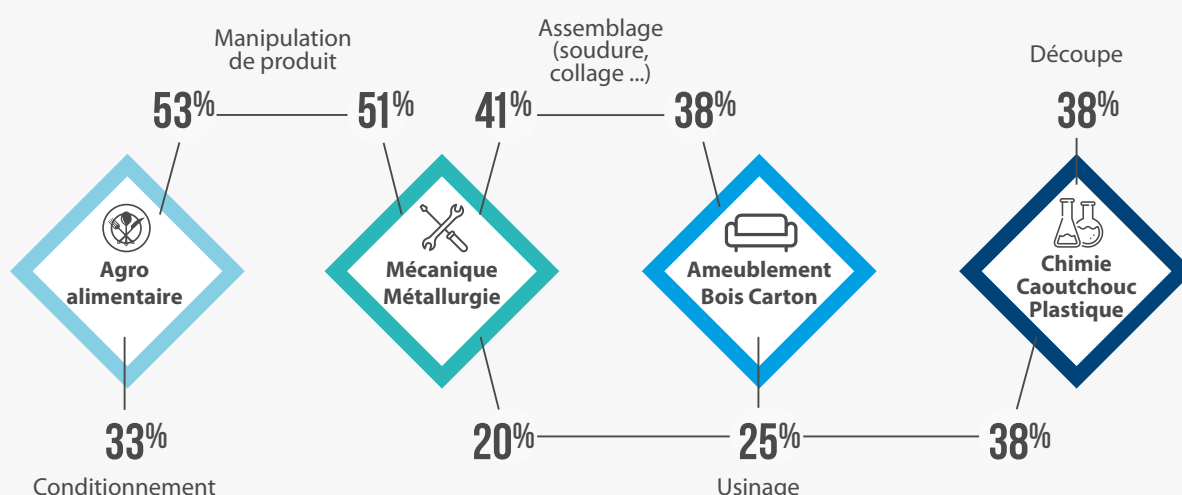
Manipulation de produit

Assemblage (soudure, collage ...)

Découpe

53%

51%

41%

38%

38%

Agro alimentaire

Mécanique Métallurgie

Ameublement Bois Carton

Chimie Caoutchouc Plastique

33%

20%

25%

38%

Conditionnement

Usinage